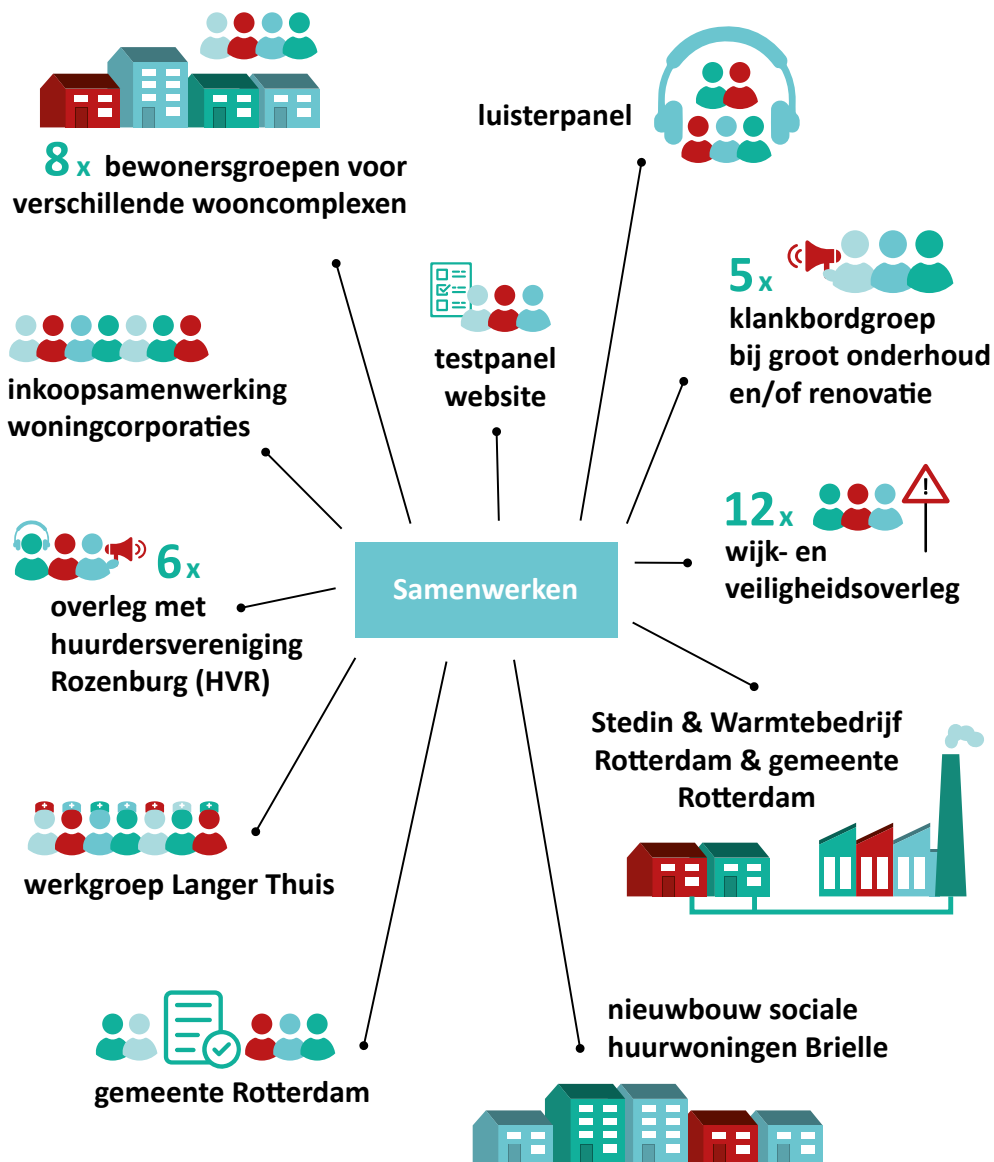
8 x bewonersgroepen voor verschillende wooncomplexen

luisterpanel

5 x klankbordgroep bij groot onderhoud en/of renovatie

testpanel website

inkoopsamenwerking woningcorporaties

12 x wijk- en veiligheidsoverleg

6 x overleg met huurdersvereniging Rozenburg (HVR)

Samenwerken

Stedin & Warmtebedrijf Rotterdam & gemeente Rotterdam

werkgroep Langer Thuis

nieuwbouw sociale huurwoningen Brielle

gemeente Rotterdam